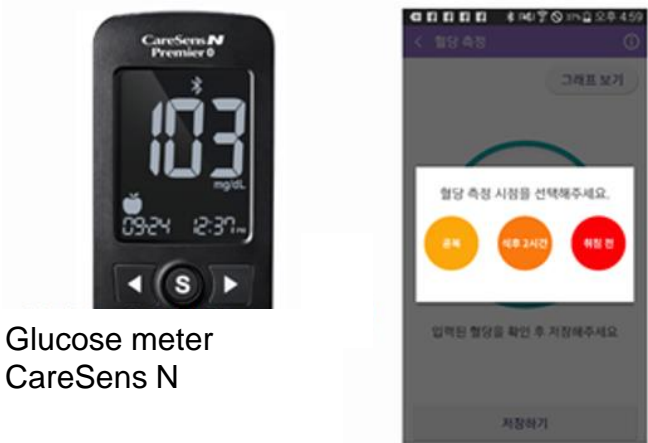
CareSens N
Premier

103
mg/dL
09:24 12:37PM

S

Glucose meter
CareSens N

31% 오후 4:59
혈당 측정
그래프 보기

혈당 측정 시점을 선택해주세요.

공복
식후 2시간
취침 전

입력된 혈당을 확인 후 저장해주세요

저장하기